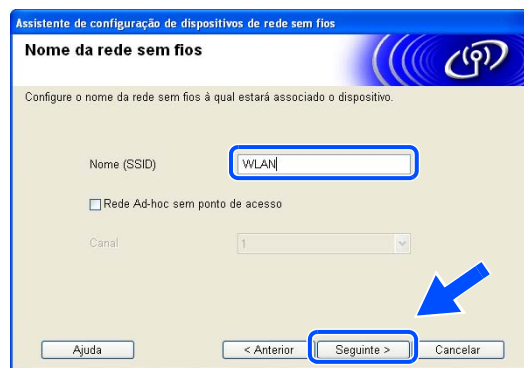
Assistente de configuração de dispositivos de rede sem fios

Nome da rede sem fios

Configure o nome da rede sem fios à qual estará associado o dispositivo.

Nome (SSID)
WLAN

Rede Ad-hoc sem ponto de acesso

Canal
1

Ajuda
< Anterior
Seguinte >
Cancelar